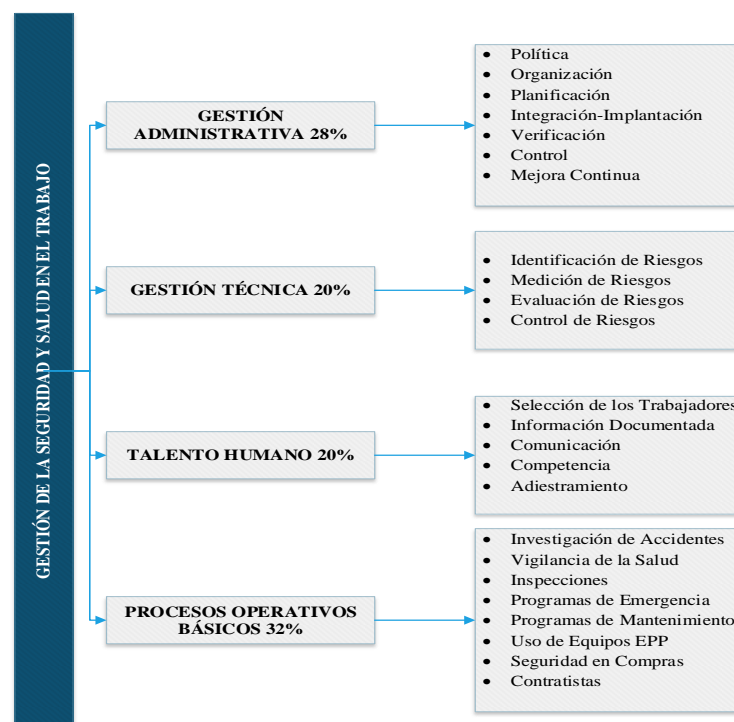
GESTIÓN DE LA SEGURIDAD Y SALUD EN EL TRABAJO

GESTIÓN ADMINISTRATIVA 28%

- Política
- Organización
- Planificación
- Integración-Implantación
- Verificación
- Control
- Mejora Continua

GESTIÓN TÉCNICA 20%

- Identificación de Riesgos
- Medición de Riesgos
- Evaluación de Riesgos
- Control de Riesgos

TALENTO HUMANO 20%

- Selección de los Trabajadores
- Información Documentada
- Comunicación
- Competencia
- Adiestramiento

PROCESOS OPERATIVOS BÁSICOS 32%

- Investigación de Accidentes
- Vigilancia de la Salud
- Inspecciones
- Programas de Emergencia
- Programas de Mantenimiento
- Uso de Equipos EPP
- Seguridad en Compras
- Contratistas